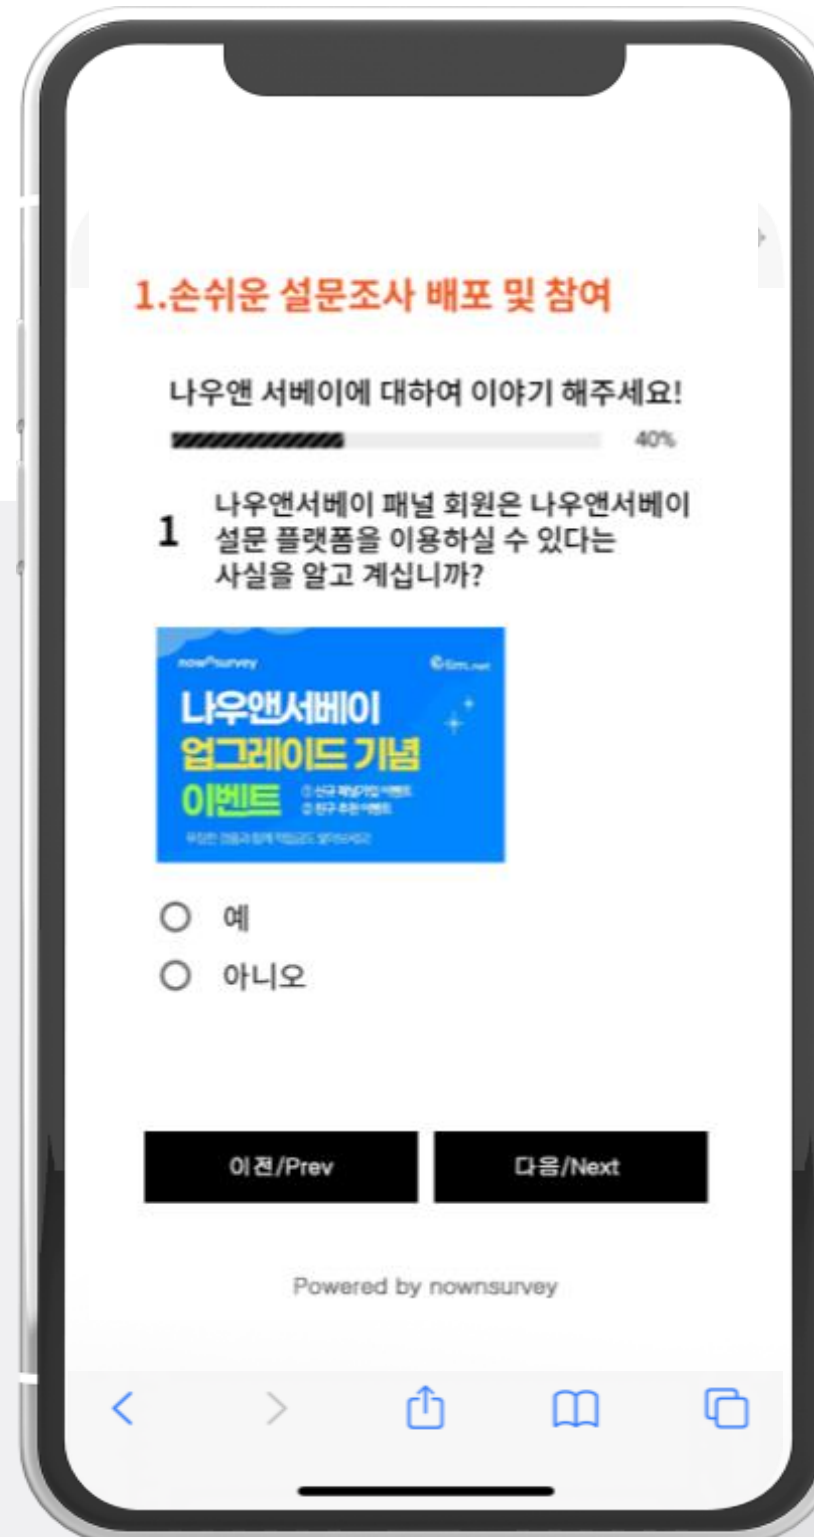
1.손쉬운 설문조사 배포 및 참여

나우앤 서베이에 대하여 이야기 해주세요!

40%

1 나우앤서베이 패널 회원은 나우앤서베이 설문 플랫폼을 이용하실 수 있다는 사실을 알고 계십니까?

nownsurvey

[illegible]

나우앤서베이
업그레이드 기념
이벤트

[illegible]
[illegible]

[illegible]

예
아니오

이전/Prev
다음/Next

Powered by nownsurvey